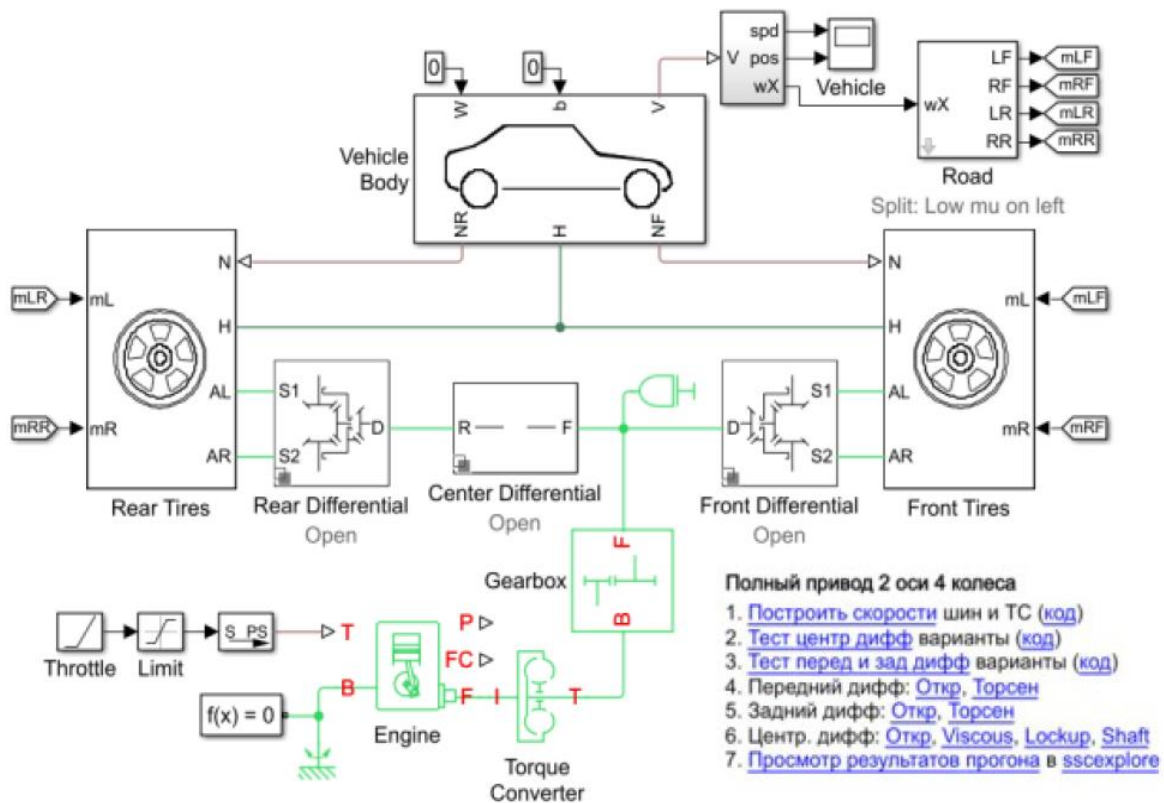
0
W
0
b
V
Vehicle Body
NR
H
NF
V
spd
pos
wX
Vehicle
wX
LF
RF
LR
RR
mLF
mRF
mLR
mRR
Road
Split: Low mu on left

mLR
mL
N
H
AL
AR
mRR
mR
Rear Tires
S1
S2
D
Rear Differential
Open
R
F
Center Differential
Open
D
S1
S2
Front Differential
Open
N
H
mL
mLF
AL
AR
mR
mRF
Front Tires

F
Gearbox
B
Throttle
Limit
S PS
T
P
FC
f(x) = 0
B
Engine
F
I
T
Torque Converter

Полный привод 2 оси 4 колеса
1. Построить скорости шин и ТС (код)
2. Тест центр дифф варианты (код)
3. Тест перед и зад дифф варианты (код)
4. Передний дифф: Откр, Торсен
5. Задний дифф: Откр, Торсен
6. Центр. дифф: Откр, Viscous, Lockup, Shaft
7. Просмотр результатов прогона в sscexplore